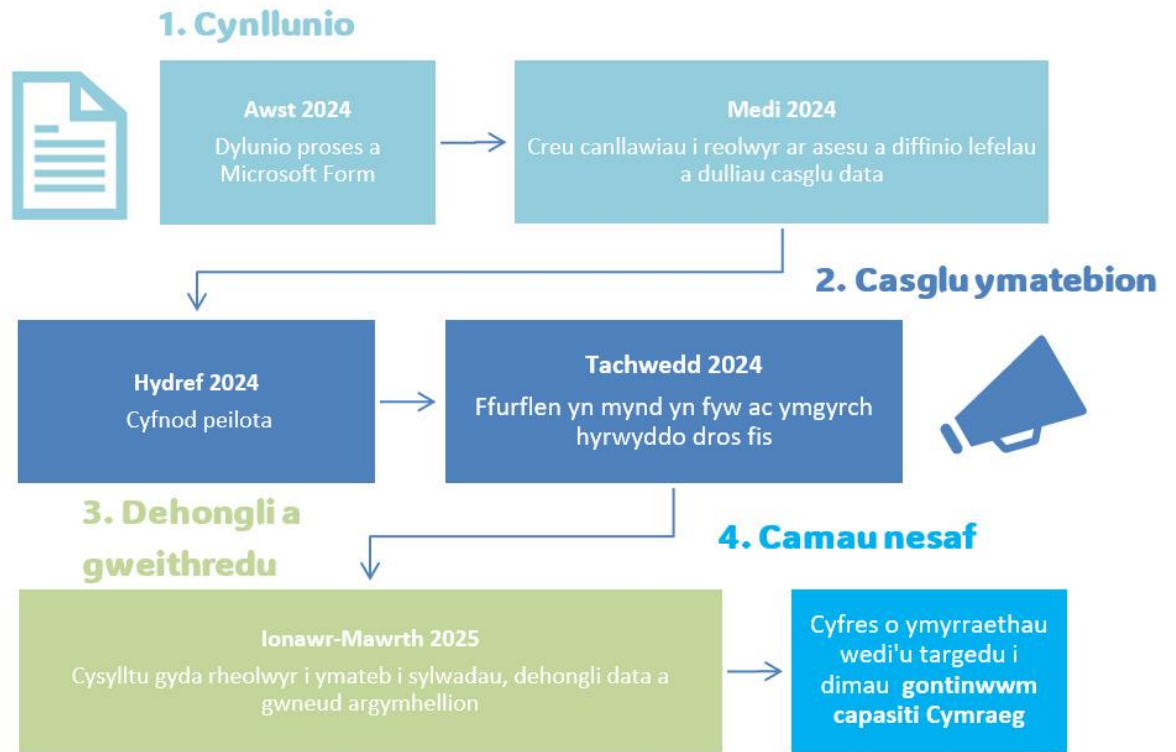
1. Cynllunio

Awst 2024
Dylunio proses a Microsoft Form

Medi 2024
Creu canllawiau i reolwyr ar asesu a diffinio lefelau a dulliau casglu data

2. Casglu ymatebion

Hydref 2024
Cyfnod peilota

Tachwedd 2024
Ffurflen yn mynd yn fyw ac ymgyrch hyrwyddo dros fis

3. Dehongli a gweithredu

4. Camau nesaf

Ionawr-Mawrth 2025
Cysylltu gyda rheolwyr i ymateb i sylwadau, dehongli data a gwneud argymhellion

Cyfres o ymyrraethau wedi'u targedu i dimau gontinwwm capasiti Cymraeg